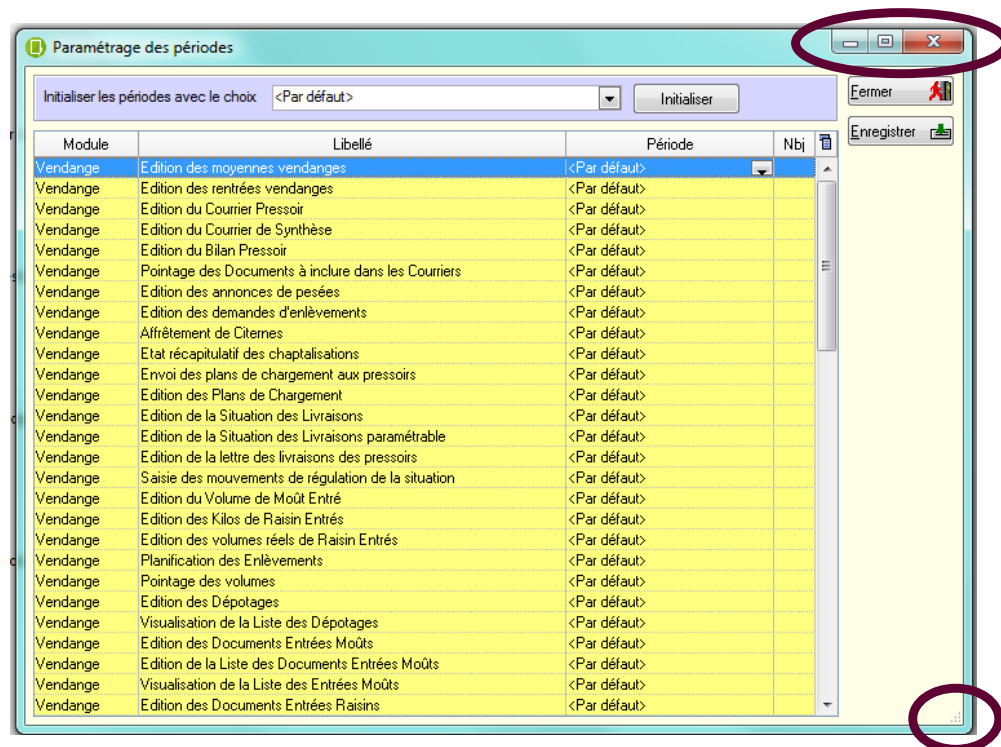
Paramétrage des périodes

Initialiser les périodes avec le choix <Par défaut> Initialiser

Fermer

Enregistrer

| Module | Libellé | Période | Nbj |
|---|---|---|---|
| Vendange | Edition des moyennes vendanges | <Par défaut> | |
| Vendange | Edition des rentrées vendanges | <Par défaut> | |
| Vendange | Edition du Courrier Pressoir | <Par défaut> | |
| Vendange | Edition du Courrier de Synthèse | <Par défaut> | |
| Vendange | Edition du Bilan Pressoir | <Par défaut> | |
| Vendange | Pointage des Documents à inclure dans les Courriers | <Par défaut> | |
| Vendange | Edition des annonces de pesées | <Par défaut> | |
| Vendange | Edition des demandes d'enlèvements | <Par défaut> | |
| Vendange | Affrêtement de Citernes | <Par défaut> | |
| Vendange | Etat récapitulatif des chaptalisations | <Par défaut> | |
| Vendange | Envoi des plans de chargement aux pressoirs | <Par défaut> | |
| Vendange | Edition des Plans de Chargement | <Par défaut> | |
| Vendange | Edition de la Situation des Livraisons | <Par défaut> | |
| Vendange | Edition de la Situation des Livraisons paramétrable | <Par défaut> | |
| Vendange | Edition de la lettre des livraisons des pressoirs | <Par défaut> | |
| Vendange | Saisie des mouvements de régulation de la situation | <Par défaut> | |
| Vendange | Edition du Volume de Moût Entré | <Par défaut> | |
| Vendange | Edition des Kilos de Raisin Entrés | <Par défaut> | |
| Vendange | Edition des volumes réels de Raisin Entrés | <Par défaut> | |
| Vendange | Planification des Enlèvements | <Par défaut> | |
| Vendange | Pointage des volumes | <Par défaut> | |
| Vendange | Edition des Dépotages | <Par défaut> | |
| Vendange | Visualisation de la Liste des Dépotages | <Par défaut> | |
| Vendange | Edition des Documents Entrées Moûts | <Par défaut> | |
| Vendange | Edition de la Liste des Documents Entrées Moûts | <Par défaut> | |
| Vendange | Visualisation de la Liste des Entrées Moûts | <Par défaut> | |
| Vendange | Edition des Documents Entrées Raisins | <Par défaut> | |